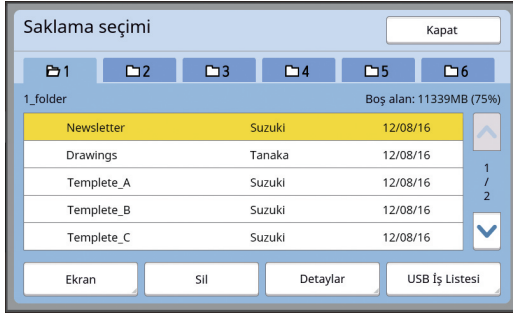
Saklama seçimi

Kapat

1 2 3 4 5 6

1_folder

Boş alan: 11339MB (75%)

| | | |
|---|---|---|
| Newsletter | Suzuki | 12/08/16 |
| Drawings | Tanaka | 12/08/16 |
| Templete_A | Suzuki | 12/08/16 |
| Templete_B | Suzuki | 12/08/16 |
| Templete_C | Suzuki | 12/08/16 |

1
/
2

Ekran

Sil

Detaylar

USB İş Listesi